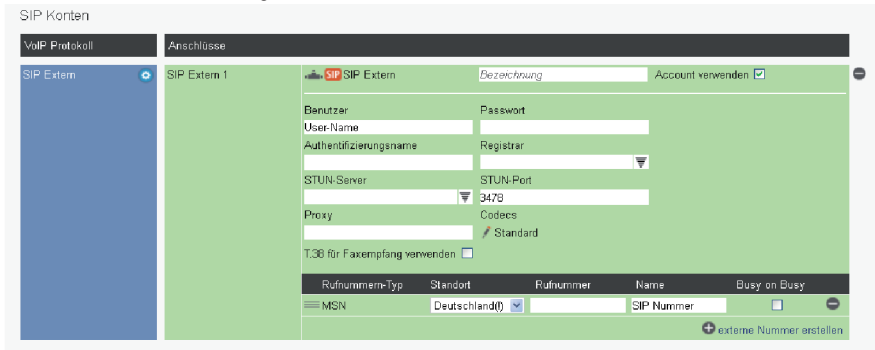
SIP Konten

VoIP Protokoll

Anschlüsse

SIP Extern

SIP Extern 1

SIP SIP Extern

Bezeichnung

Account verwenden

Benutzer

Passwort

User-Name

Authentifizierungsname

Registrar

STUN-Server

STUN-Port

3478

Proxy

Codecs

Standard

T.38 für Faxempfang verwenden

| Rufnummern-Typ | Standort | Rufnummer | Name | Busy on Busy |
|---|---|---|---|---|
| MSN | Deutschland(f) | | SIP Nummer | |

externe Nummer erstellen